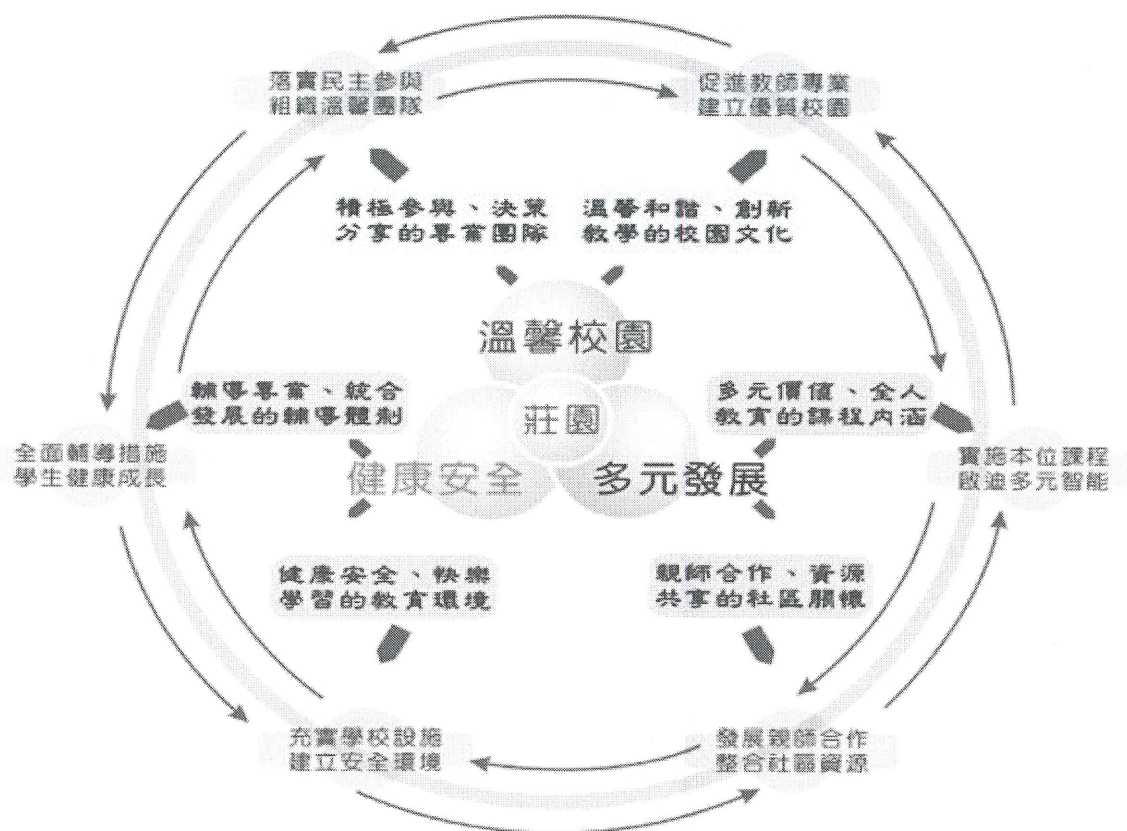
落實民主參與
組織溫馨團隊

促進教師專業
建立優質校園

積極參與、決策
分享的專業團隊

溫馨和諧、創新
教學的校園文化

溫馨校園

輔導專業、統合
發展的輔導體制

莊園

多元價值、全人
教育的課程內涵

全面輔導措施
學生健康成長

健康安全

多元發展

實施本位課程
啟迪多元智能

健康安全、快樂
學習的教育環境

親師合作、資源
共享的社區關懷

充實學校設施
建立安全環境

發展親師合作
整合社區資源